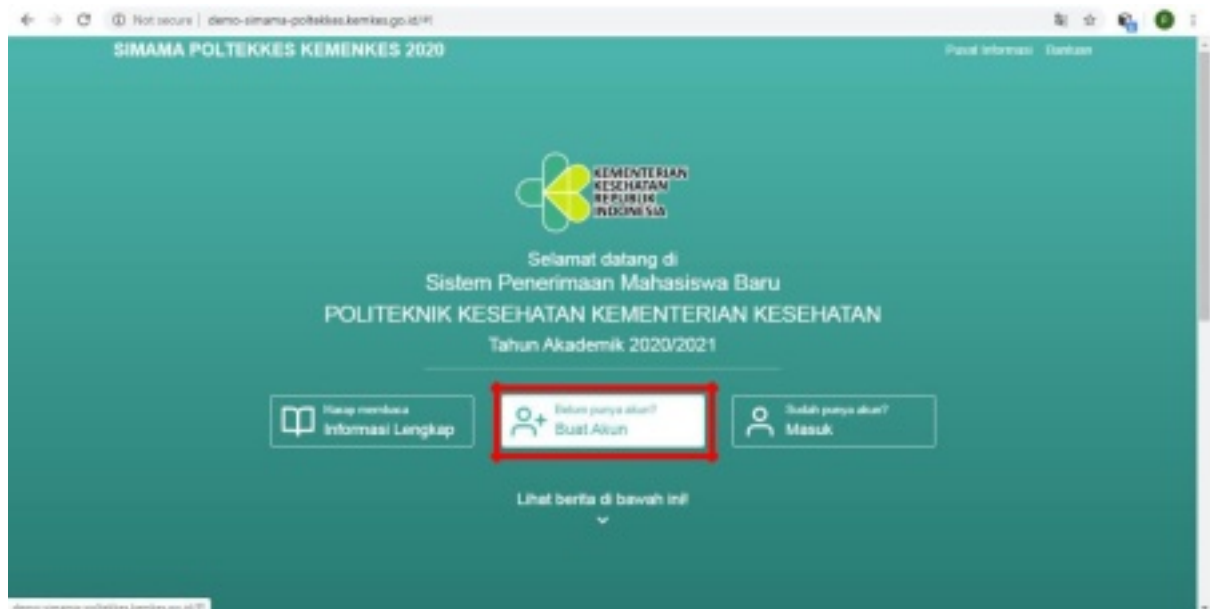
Not secure | demo-simama-poltekkes.kemkes.go.id/#!

SIMAMA POLTEKKES KEMENKES 2020

Pusat Informasi Bantuan

KEMENTERIAN KESEHATAN REPUBLIK INDONESIA

Selamat datang di
Sistem Penerimaan Mahasiswa Baru
POLITEKNIK KESEHATAN KEMENTERIAN KESEHATAN
Tahun Akademik 2020/2021

Harap membaca
Informasi Lengkap

Belum punya akun?
Buat Akun

Sudah punya akun?
Masuk

Lihat berita di bawah ini!

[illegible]